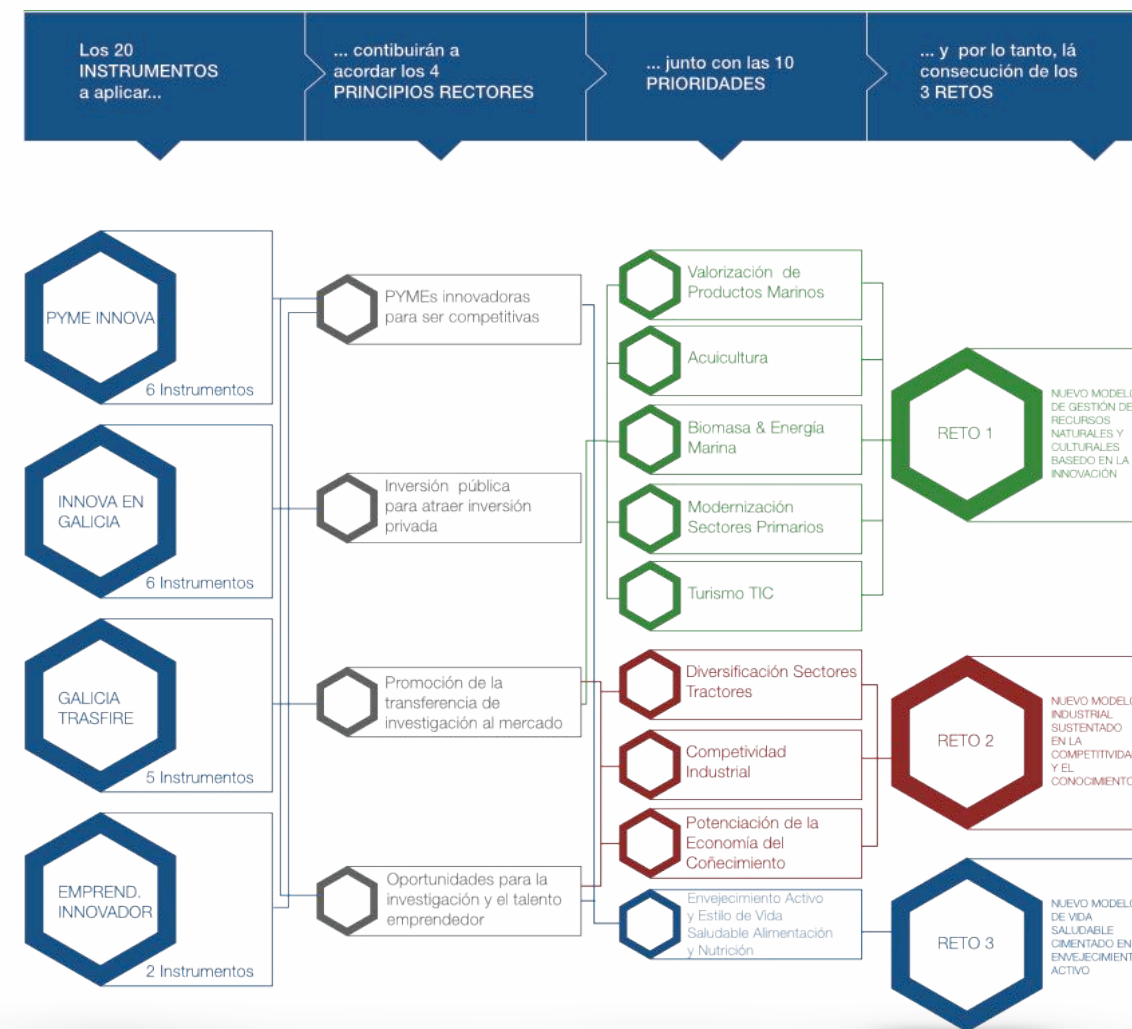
Los 20 INSTRUMENTOS a aplicar...

... contibuirán a acordar los 4 PRINCIPIOS RECTORES

... junto con las 10 PRIORIDADES

... y por lo tanto, lá consecución de los 3 RETOS

PYME INNOVA
6 Instrumentos

INNOVA EN GALICIA
6 Instrumentos

GALICIA TRASFIRE
5 Instrumentos

EMPREND. INNOVADOR
2 Instrumentos

PYMEs innovadoras para ser competitivas

Inversión pública para atraer inversión privada

Promoción de la transferencia de investigación al mercado

Oportunidades para la investigación y el talento emprendedor

Valorización de Productos Marinos

Acuicultura

Biomasa & Energía Marina

Modernización Sectores Primarios

Turismo TIC

Diversificación Sectores Tractores

Competividad Industrial

Potenciación de la Economía del Coñecimiento

Envejecimiento Activo y Estilo de Vida Saludable Alimentación y Nutrición

RETO 1
NUEVO MODELO DE GESTIÓN DE RECURSOS NATURALES Y CULTURALES BASEDO EN LA INNOVACIÓN

RETO 2
NUEVO MODELO INDUSTRIAL SUSTENTADO EN LA COMPETITIVIDA Y EL CONOCIMIENTO

RETO 3
NUEVO MODELO DE VIDA SALUDABLE CIMENTADO EN ENVEJECIMIENT ACTIVO